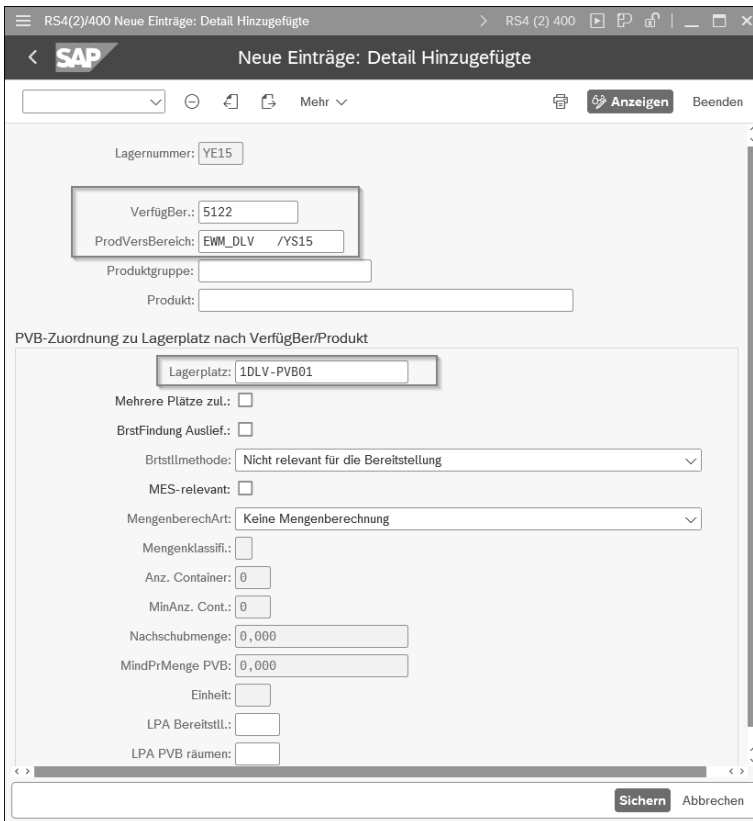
RS4(2)/400 Neue Einträge: Detail Hinzugefügte

RS4 (2) 400

SAP

Neue Einträge: Detail Hinzugefügte

Mehr

Anzeigen

Beenden

Lagernummer: YE15

VerfügBer.: 5122

ProdVersBereich: EWM_DLV /YS15

Produktgruppe:

Produkt:

PVB-Zuordnung zu Lagerplatz nach VerfügBer/Produkt

Lagerplatz: 1DLV-PVB01

Mehrere Plätze zul.:

BrstFindung Auslief.:

Brtstllmethode: Nicht relevant für die Bereitstellung

MES-relevant:

MengenberechArt: Keine Mengenberechnung

Mengenklassifi.:

Anz. Container: 0

MinAnz. Cont.: 0

Nachschubmenge: 0,000

MindPrMenge PVB: 0,000

Einheit:

LPA Bereitstll.:

LPA PVB räumen:

Sichern

Abbrechen